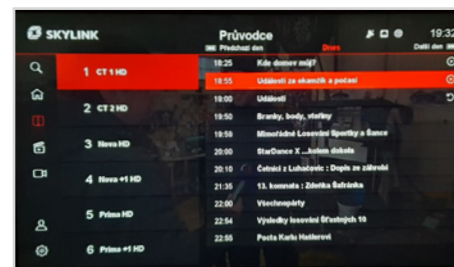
SKYLINK

Průvodce

19:32

Předchozí den

Dnes

Další den

1 CT 1 HD

2 CT 2 HD

3 Nova HD

4 Nova +1 HD

5 Prima HD

6 Prima +1 HD

| | |
|---|---|
| 18:25 | Kde domov můj? |
| 18:55 | Události za okamžik a počasí |
| 19:00 | Události |
| 19:50 | Branky, body, vteřiny |
| 19:58 | Mimořádné losování Sportky a Šance |
| 20:00 | StarDance X ...kolem dokola |
| 20:10 | Četníci z Luhačovic : Dopis ze záhrobí |
| 21:35 | 13. komnata : Zdeňka Šafránka |
| 22:00 | Všechnopárty |
| 22:54 | Výsledky losování Šťastných 10 |
| 22:55 | Posta Karla Hatlerové |